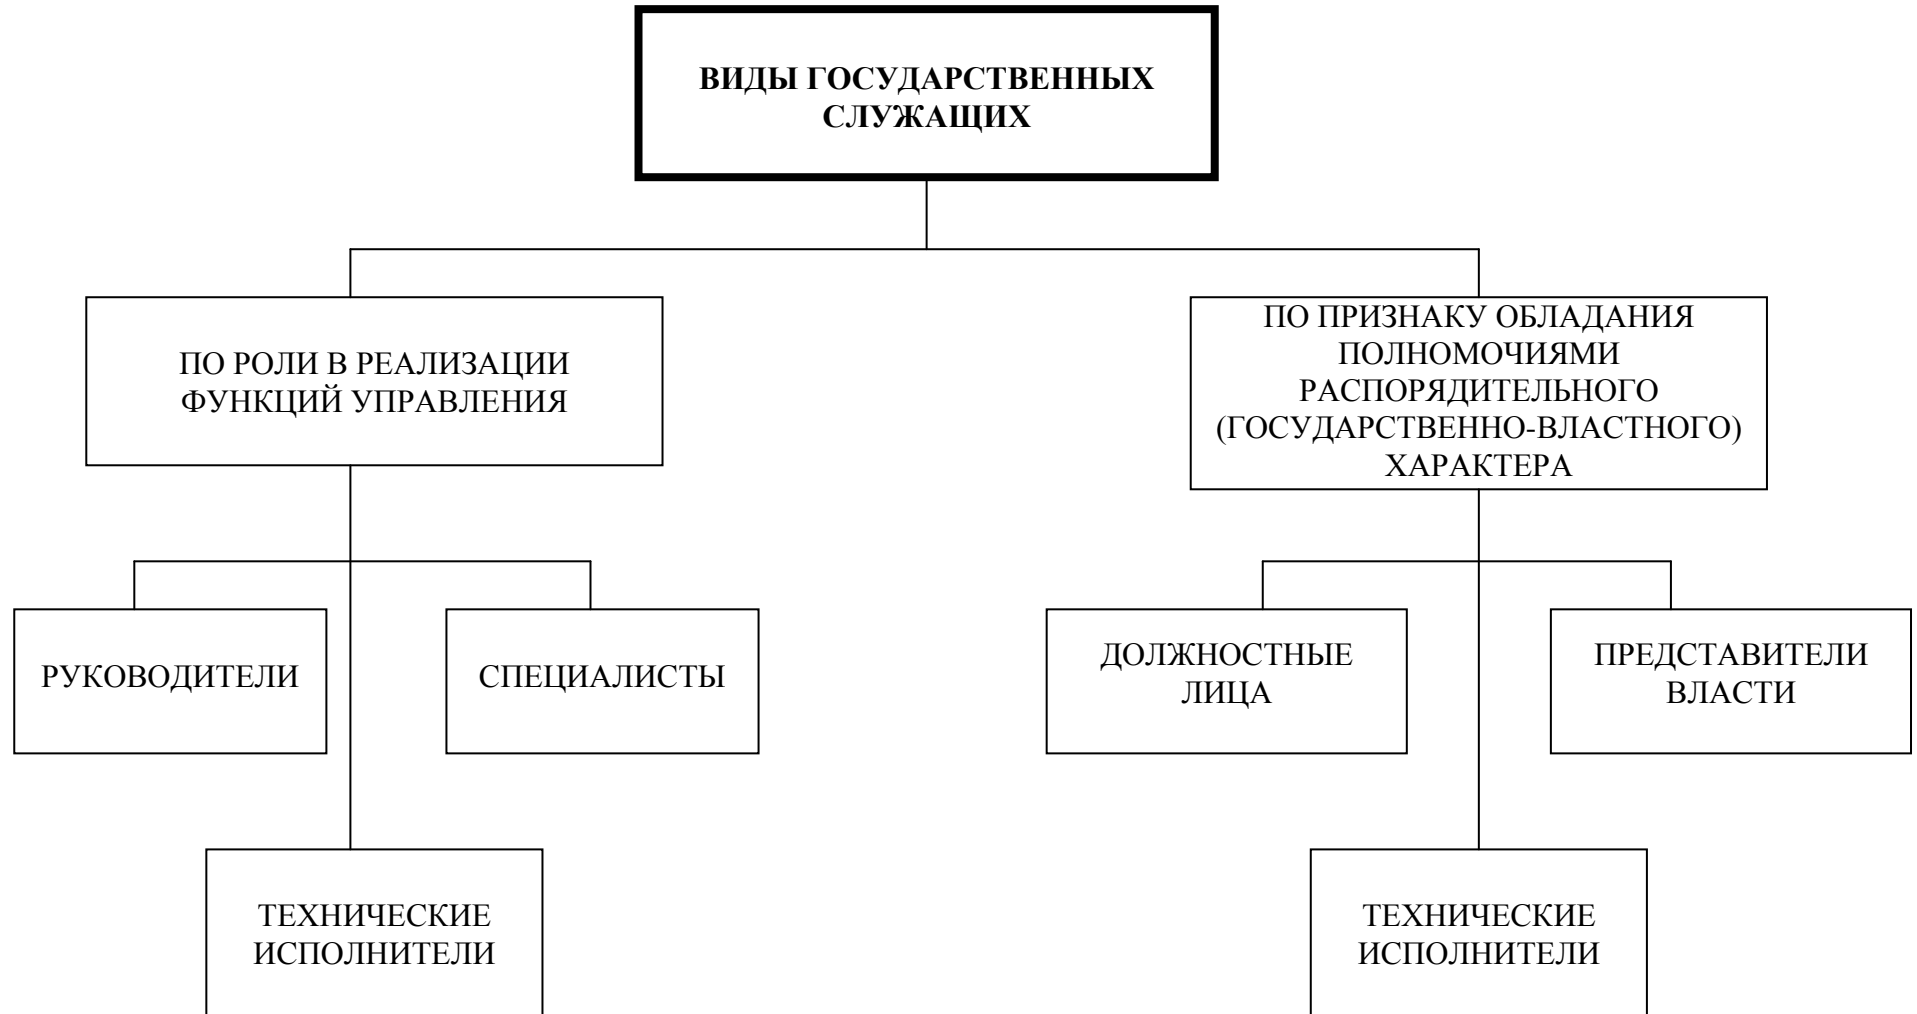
ВИДЫ ГОСУДАРСТВЕННЫХ СЛУЖАЩИХ

ПО РОЛИ В РЕАЛИЗАЦИИ ФУНКЦИЙ УПРАВЛЕНИЯ

ПО ПРИЗНАКУ ОБЛАДАНИЯ ПОЛНОМОЧИЯМИ РАСПОРЯДИТЕЛЬНОГО (ГОСУДАРСТВЕННО-ВЛАСТНОГО) ХАРАКТЕРА

РУКОВОДИТЕЛИ

СПЕЦИАЛИСТЫ

ТЕХНИЧЕСКИЕ ИСПОЛНИТЕЛИ

ДОЛЖНОСТНЫЕ ЛИЦА

ПРЕДСТАВИТЕЛИ ВЛАСТИ

ТЕХНИЧЕСКИЕ ИСПОЛНИТЕЛИ